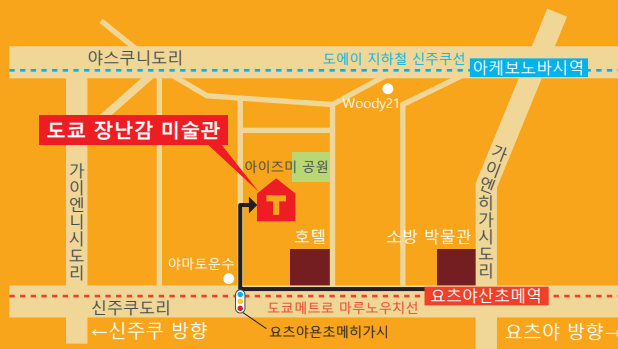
야스쿠니도리

도에이 지하철 신주쿠선

아케보노바시역

Woody21

도쿄 장난감 미술관

아이즈미 공원

가이엔니시도리

T

가이엔히가시도리

호텔

소방 박물관

야마토운수

신주쿠도리

도쿄메트로 마루노우치선

요츠야산초메역

←신주쿠 방향

요츠야온초메히가시

요츠야 방향→